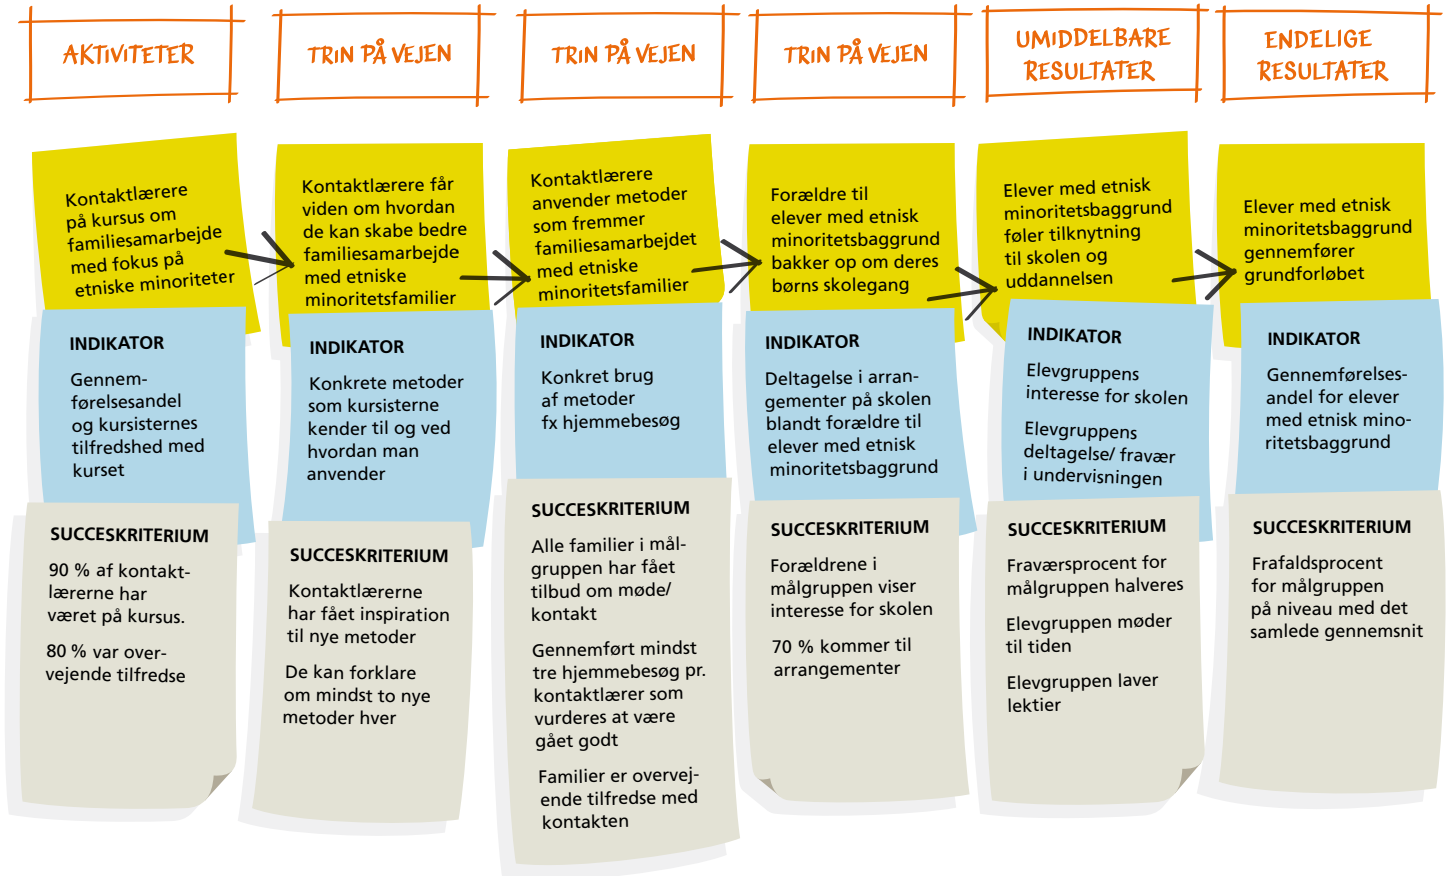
AKTIVITETER

Kontaktlærere på kursus om familiesamarbejde med fokus på etniske minoriteter

INDIKATOR

Gennemførelsesandel og kursisternes tilfredshed med kurset

SUCCESKRITERIUM

90 % af kontaktlærerne har været på kursus.

80 % var overvejende tilfredse

TRIN PÅ VEJEN

Kontaktlærere får viden om hvordan de kan skabe bedre familiesamarbejde med etniske minoritetsfamilier

INDIKATOR

Konkrete metoder som kursisterne kender til og ved hvordan man anvender

SUCCESKRITERIUM

Kontaktlærerne har fået inspiration til nye metoder

De kan forklare om mindst to nye metoder hver

TRIN PÅ VEJEN

Kontaktlærere anvender metoder som fremmer familiesamarbejdet med etniske minoritetsfamilier

INDIKATOR

Konkret brug af metoder fx hjemmebesøg

SUCCESKRITERIUM

Alle familier i målgruppen har fået tilbud om møde/ kontakt

Gennemført mindst tre hjemmebesøg pr. kontaktlærer som vurderes at være gået godt

Familier er overvejende tilfredse med kontakten

TRIN PÅ VEJEN

Forældre til elever med etnisk minoritetsbaggrund bakker op om deres børns skolegang

INDIKATOR

Deltagelse i arrangementer på skolen blandt forældre til elever med etnisk minoritetsbaggrund

SUCCESKRITERIUM

Forældrene i målgruppen viser interesse for skolen

70 % kommer til arrangementer

UMIDDELBARE RESULTATER

Elever med etnisk minoritetsbaggrund føler tilknytning til skolen og uddannelsen

INDIKATOR

Elevgruppens interesse for skolen

Elevgruppens deltagelse/ fravær i undervisningen

SUCCESKRITERIUM

Fraværsprocent for målgruppen halveres

Elevgruppen møder til tiden

Elevgruppen laver lektier

ENDELIGE RESULTATER

Elever med etnisk minoritetsbaggrund gennemfører grundforløbet

INDIKATOR

Gennemførelsesandel for elever med etnisk minoritetsbaggrund

SUCCESKRITERIUM

Frafaldsprocent for målgruppen på niveau med det samlede gennemsnit